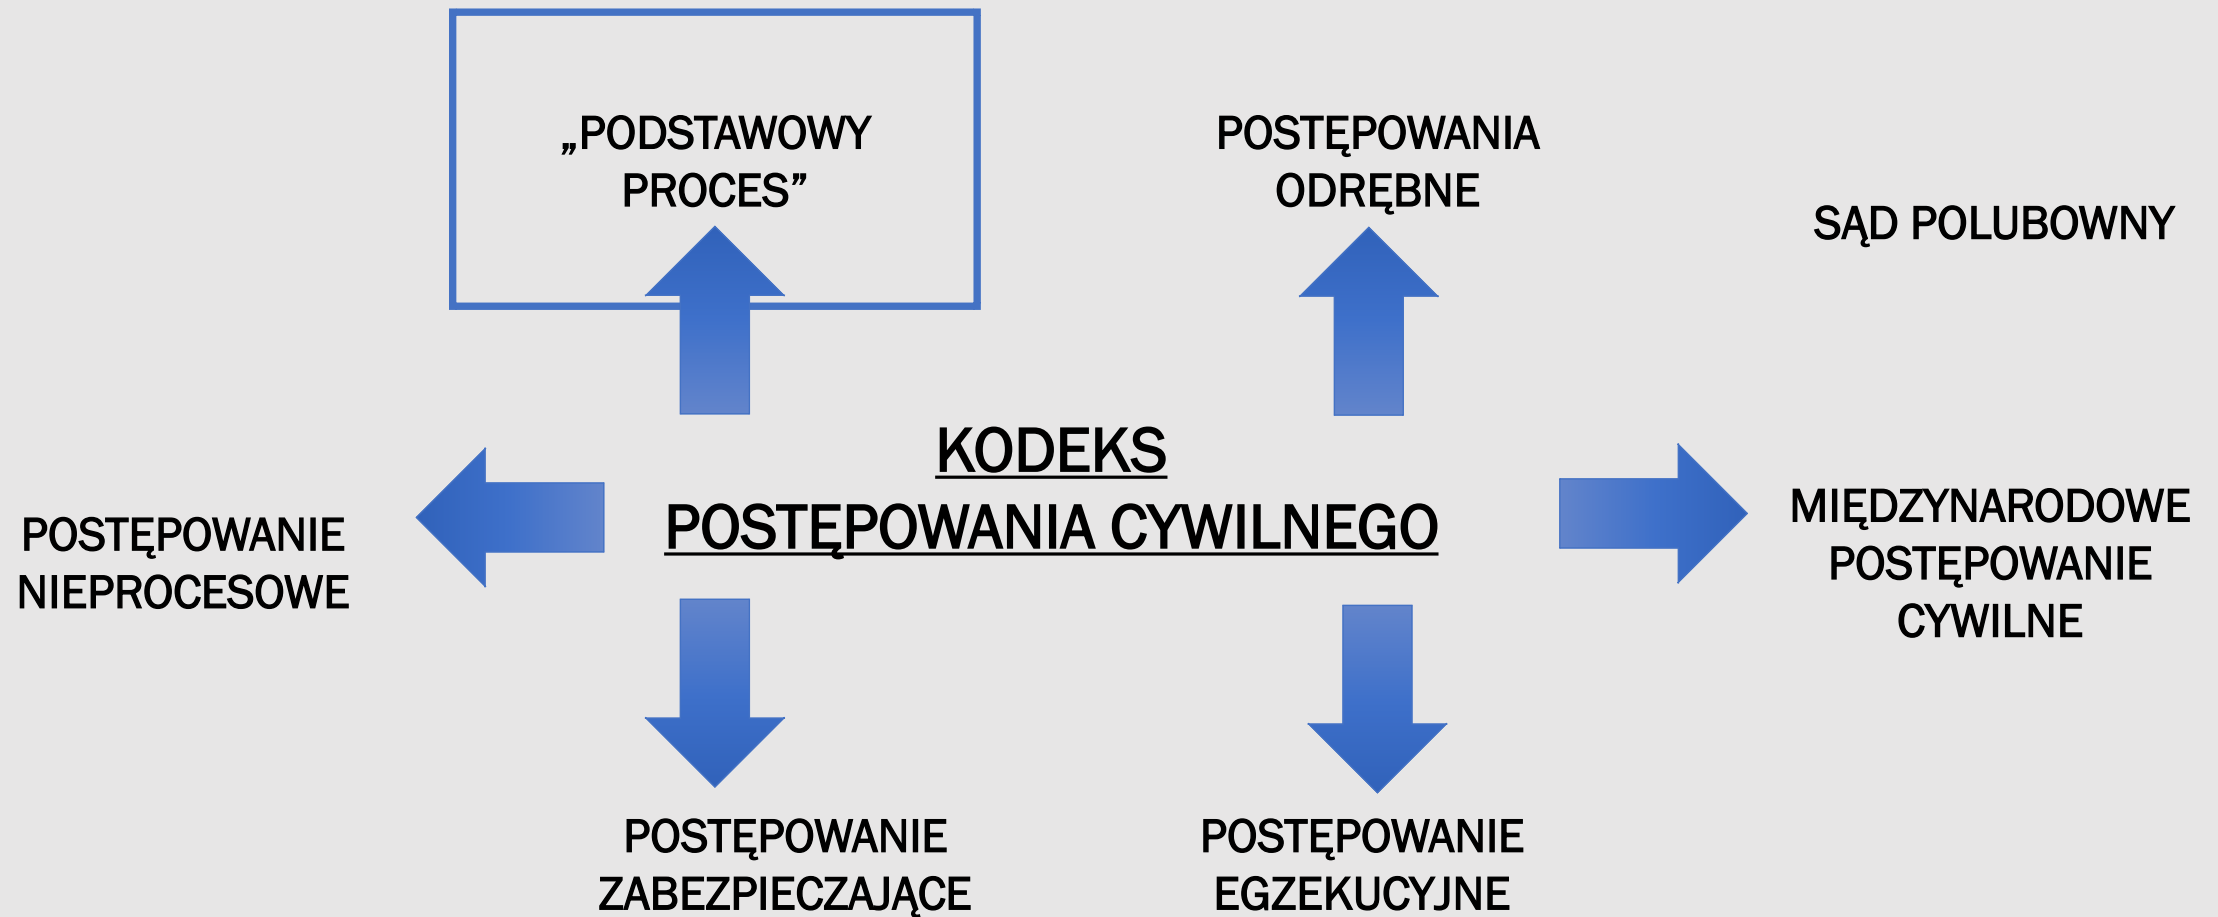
„PODSTAWOWY PROCES”

POSTĘPOWANIA ODRĘBNE

SĄD POLUBOWNY

KODEKS POSTĘPOWANIA CYWILNEGO

POSTĘPOWANIE NIEPROCESOWE

MIĘDZYNARODOWE POSTĘPOWANIE CYWILNE

POSTĘPOWANIE ZABEZPIECZAJĄCE

POSTĘPOWANIE EGZEKUCYJNE